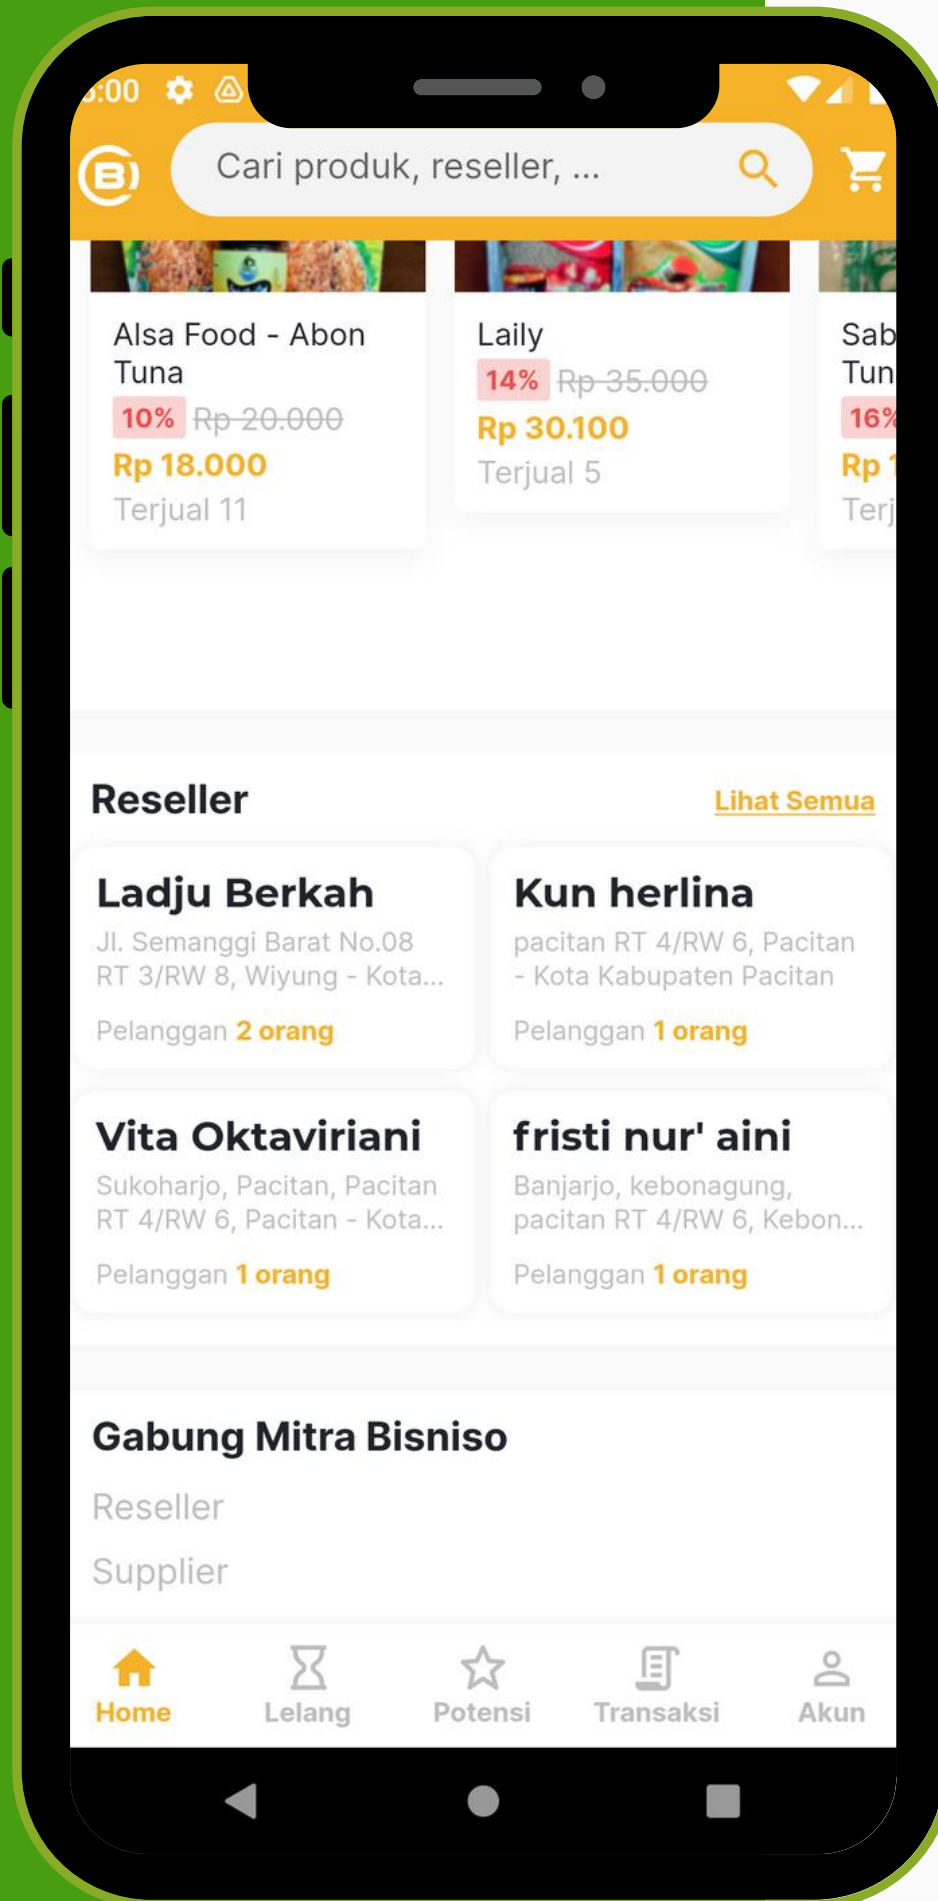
:00

Cari produk, reseller, ...

Alsa Food - Abon Tuna
10% ~~Rp 20.000~~
Rp 18.000
Terjual 11

Laily
14% ~~Rp 35.000~~
Rp 30.100
Terjual 5

Sab
Tun
16%
Rp 1
Terj

Reseller
Lihat Semua

Ladju Berkah
Jl. Semanggi Barat No.08 RT 3/RW 8, Wiyung - Kota...
Pelanggan 2 orang

Kun herlina
pacitan RT 4/RW 6, Pacitan - Kota Kabupaten Pacitan
Pelanggan 1 orang

Vita Oktaviriani
Sukoharjo, Pacitan, Pacitan RT 4/RW 6, Pacitan - Kota...
Pelanggan 1 orang

fristi nur' aini
Banjarjo, kebonagung, pacitan RT 4/RW 6, Kebon...
Pelanggan 1 orang

Gabung Mitra Bisniso
Reseller
Supplier

Home
Lelang
Potensi
Transaksi
Akun